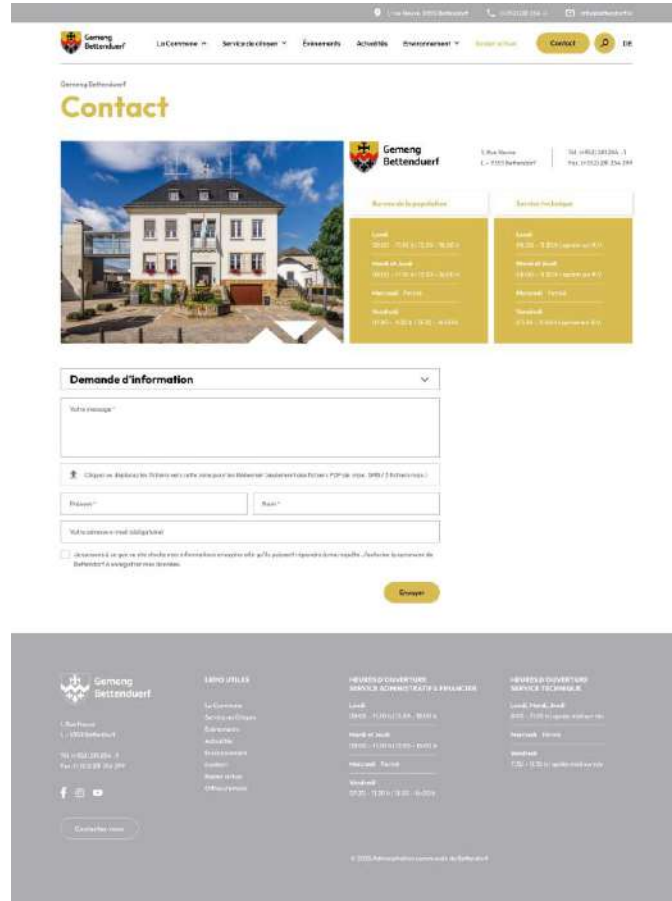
1 rue Neuve, 5353 Bettendorf | (+352) 80 256-1 | info@bettendorf.lu

Gemeng Bettenduerf

La Commune | Service de citoyen | Événements | Activités | Environnement | Restez actuel | Contact | DE

Gemeng Bettendorf

Contact

Gemeng Bettenduerf

1, Rue Neuve
L - 9353 Bettendorf

Tél. (+352) 80 256 - 1
Fax. (+352) 28 256 299

| Bureau de la population | Service technique |
|---|---|
| Lundi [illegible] | Lundi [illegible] |
| Mardi et Jeudi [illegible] | Mardi et Jeudi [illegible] |
| Mercredi Fermé | Mercredi Fermé |
| Vendredi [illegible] | Vendredi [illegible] |

Demande d'information

Votre message *

Cliquez ou déplacez les fichiers vers cette zone pour les télécharger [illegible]

Prénom *

Nom *

Votre adresse e-mail (obligatoire)

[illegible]

Envoyer

Gemeng Bettenduerf

1, Rue Neuve
L - 9353 Bettendorf

Tél. (+352) 80 256 - 1
Fax. (+352) 28 256 299

Contactez-nous

LIENS UTILES
La Commune
Service de Citoyen
Événements
Activités
Environnement
Contact
Restez actuel
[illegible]

HEURES D'OUVERTURE
SERVICE ADMINISTRATIF & FINANCIER
Lundi
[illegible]
Mardi et Jeudi
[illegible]
Mercredi Fermé
Vendredi
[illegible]

HEURES D'OUVERTURE
SERVICE TECHNIQUE
Lundi, Mardi, Jeudi
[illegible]
Mercredi Fermé
Vendredi
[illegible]

© 2025 Administration communale de Bettendorf